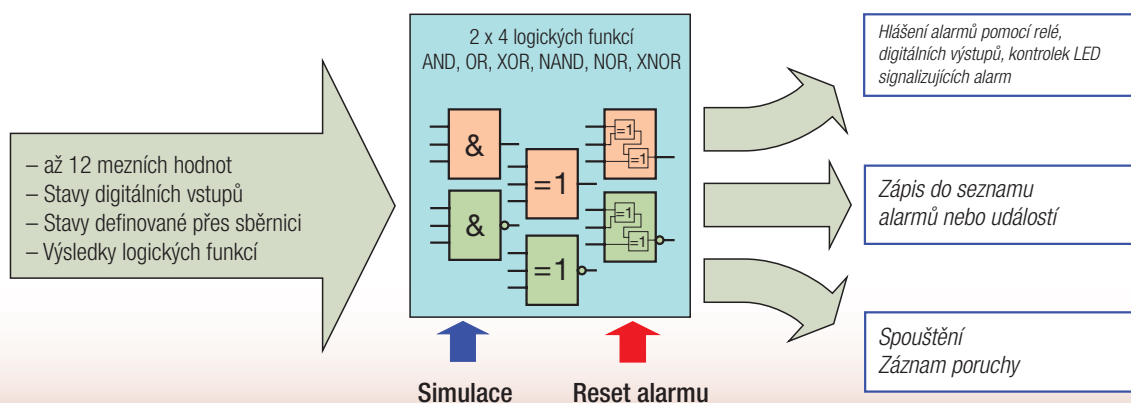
– až 12 mezních hodnot
– Stavy digitálních vstupů
– Stavy definované přes sběrnici
– Výsledky logických funkcí

2 x 4 logických funkcí
AND, OR, XOR, NAND, NOR, XNOR

&
&
=1
=1
=1
=1
=1
=1

Simulace

Reset alarmu

Hlášení alarmů pomocí relé, digitálních výstupů, kontrolek LED signalizujících alarm

Zápis do seznamu alarmů nebo událostí

Spouštění
Záznam poruchy